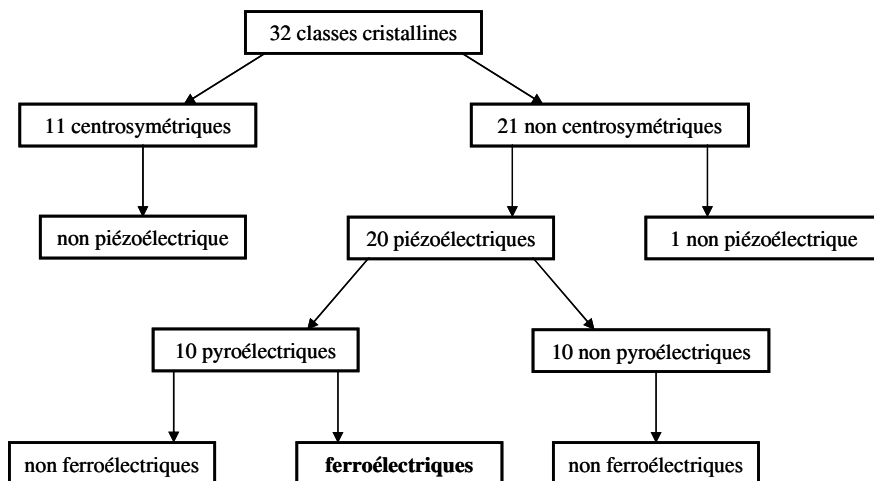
32 classes cristallines

11 centrosymétriques

21 non centrosymétriques

non piézoélectrique

20 piézoélectriques

1 non piézoélectrique

10 pyroélectriques

10 non pyroélectriques

non ferroélectriques

**ferroélectriques**

non ferroélectriques